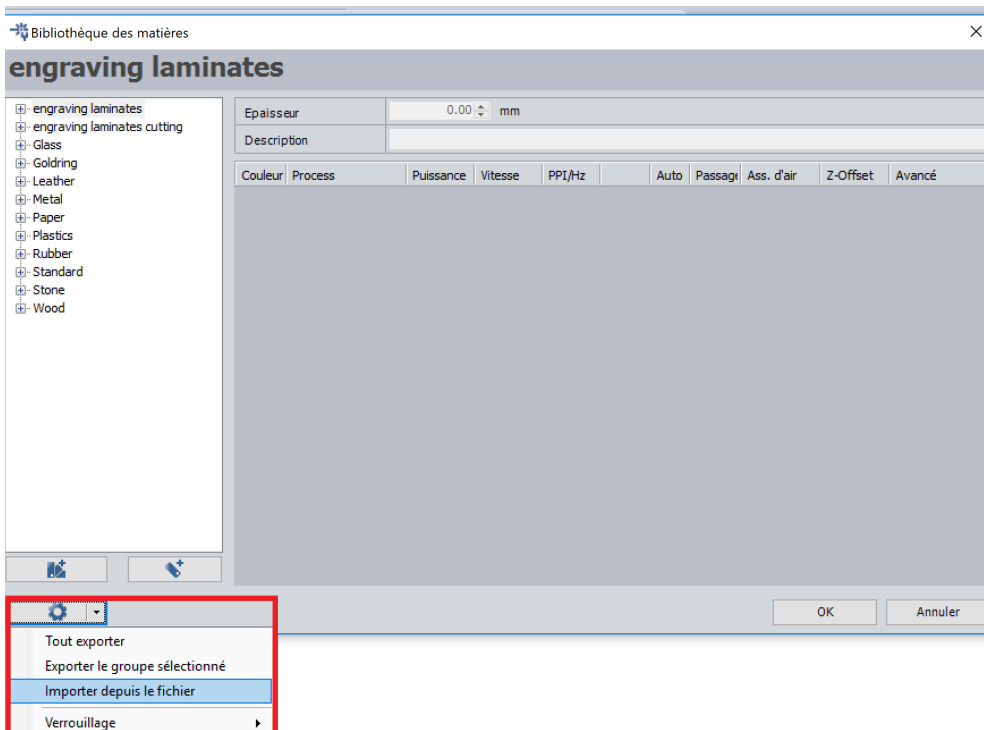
Bibliothèque des matières

engraving laminates

engraving laminates
engraving laminates cutting
Glass
Goldring
Leather
Metal
Paper
Plastics
Rubber
Standard
Stone
Wood

Epaisseur 0.00 mm
Description

| Couleur | Process | Puissance | Vitesse | PPI/Hz | | Auto | Passage | Ass. d'air | Z-Offset | Avancé |
|---|---|---|---|---|---|---|---|---|---|---|

OK
Annuler

Tout exporter
Exporter le groupe sélectionné
Importer depuis le fichier
Verrouillage